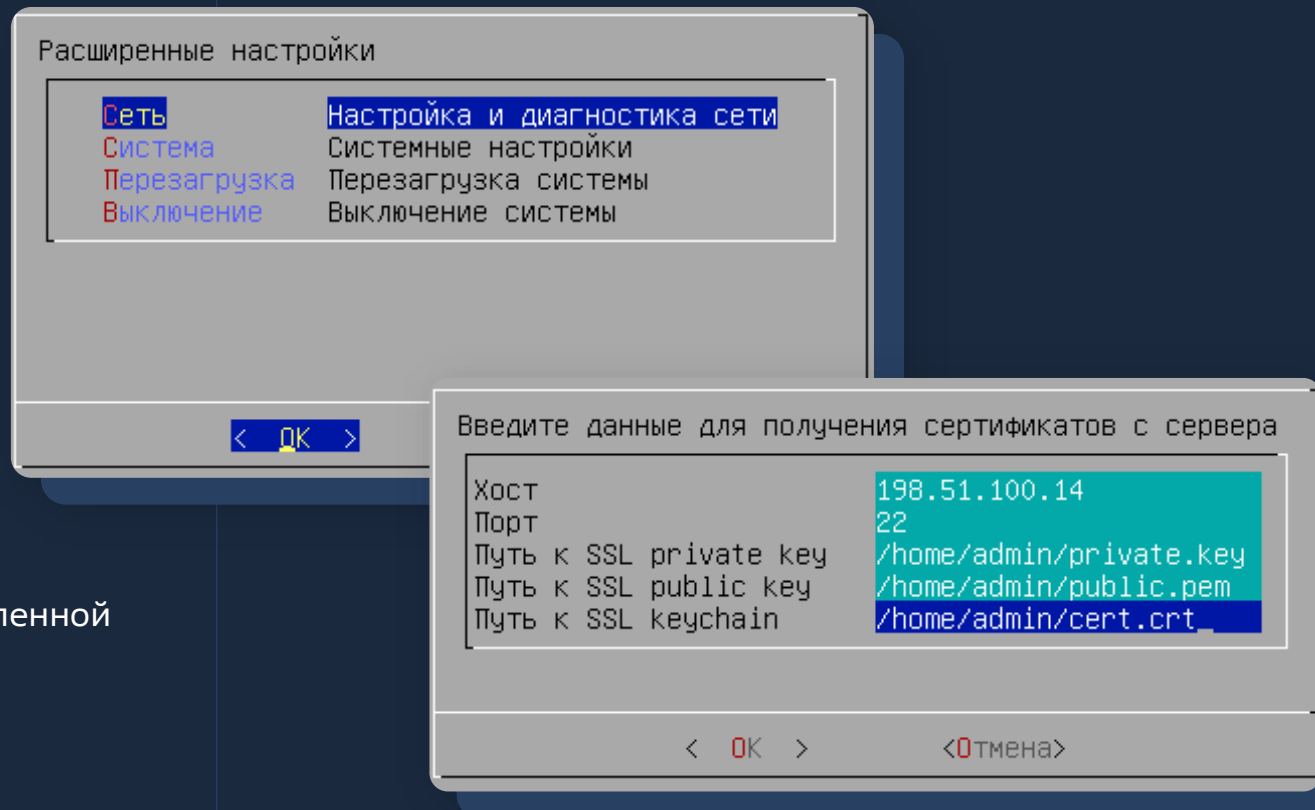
Расширенные настройки

Сеть Настройка и диагностика сети
Система Системные настройки
Перезагрузка Перезагрузка системы
Выключение Выключение системы

< OK >

ленной

Введите данные для получения сертификатов с сервера

| | |
|---|---|
| Хост | 198.51.100.14 |
| Порт | 22 |
| Путь к SSL private key | /home/admin/private.key |
| Путь к SSL public key | /home/admin/public.pem |
| Путь к SSL keychain | /home/admin/cert.crt_ |

< OK > <Отмена>